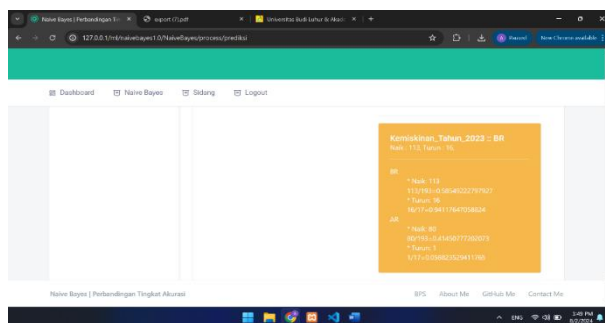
Naive Bayes | Perbandingan Ti ×
export (7).pdf ×
Universitas Budi Luhur & Akad ×
+
127.0.0.1/ml/naivebayes1.0/NaiveBayes/process/prediksi
Paused
New Chrome available

Dashboard
Naive Bayes
Sidang
Logout

Kemiskinan_Tahun_2023 :: BR
Naik : 113, Turun : 16,

BR
* Naik: 113
113/193=0.58549222797927
* Turun: 16
16/17=0.94117647058824
AR
* Naik: 80
80/193=0.41450777202073
* Turun: 1
1/17=0.058823529411765

Naive Bayes | Perbandingan Tingkat Akurasi
BPS
About Me
GitHub Me
Contact Me

ENG
3:49 PM
8/2/2024